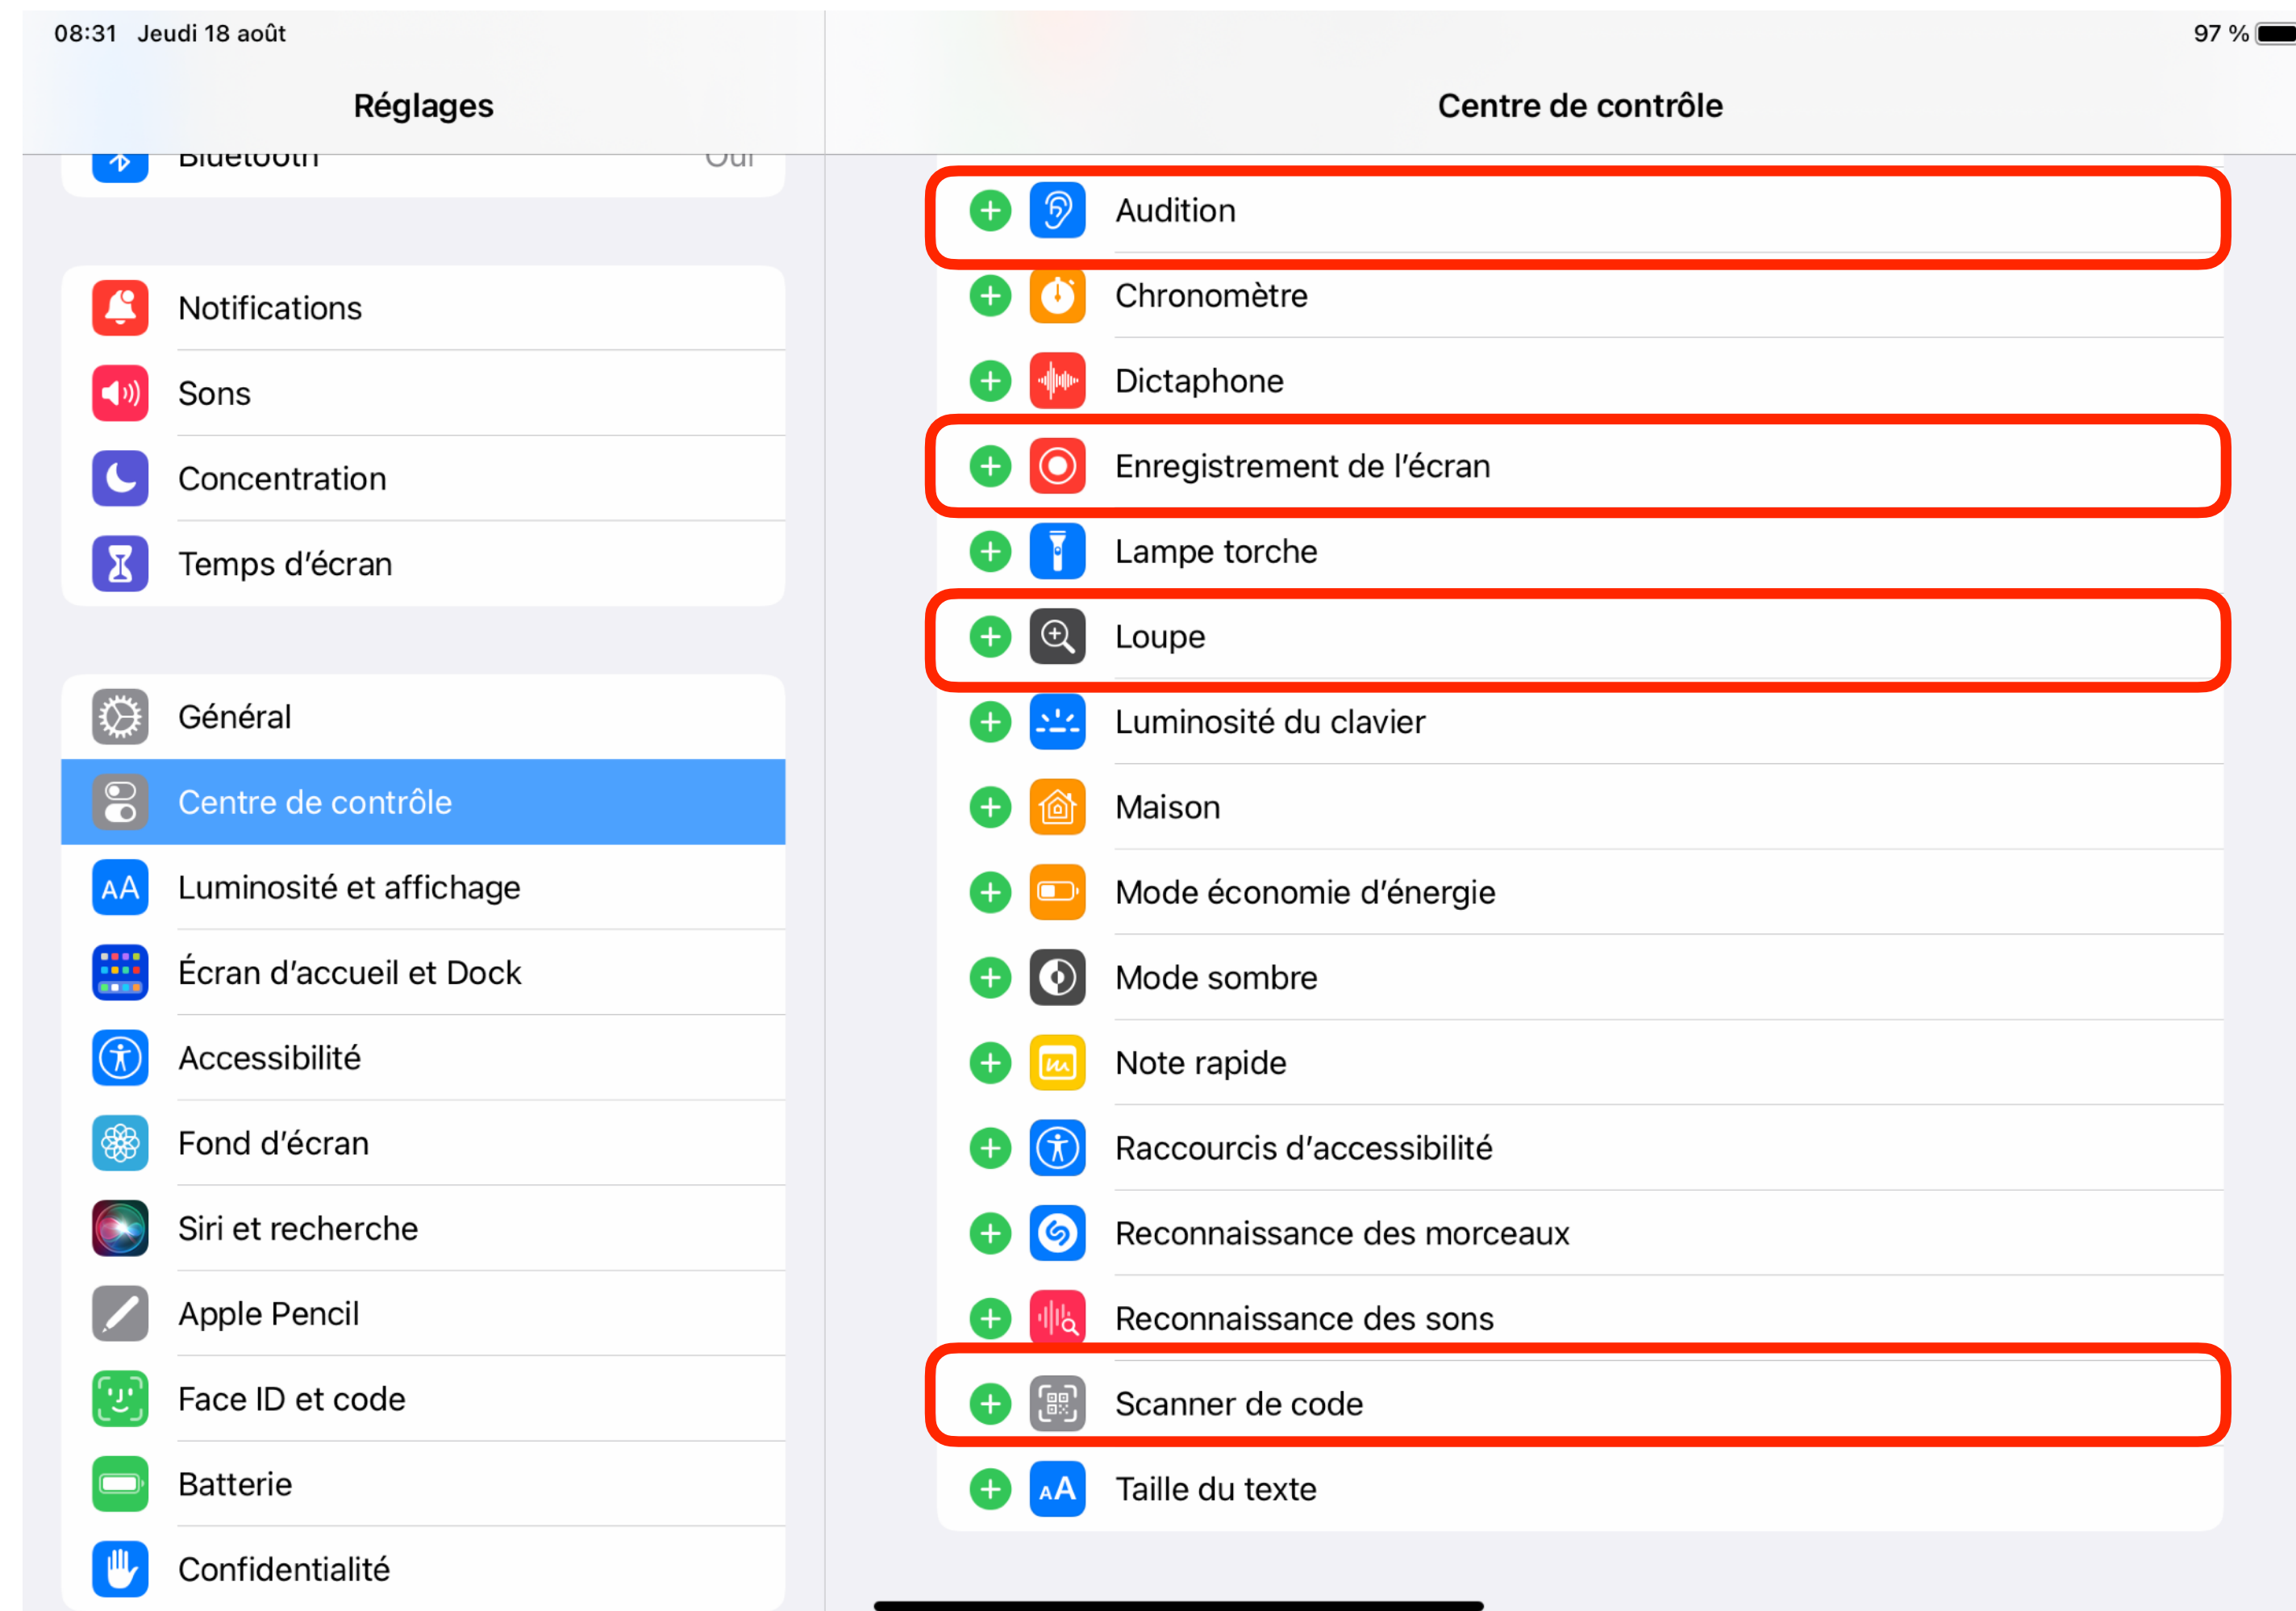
08:31 Jeudi 18 août

97 %

Réglages

Bluetooth Oui

Notifications

Sons

Concentration

Temps d'écran

Général

Centre de contrôle

Luminosité et affichage

Écran d'accueil et Dock

Accessibilité

Fond d'écran

Siri et recherche

Apple Pencil

Face ID et code

Batterie

Confidentialité

Centre de contrôle

Audition

Chronomètre

Dictaphone

Enregistrement de l'écran

Lampe torche

Loupe

Luminosité du clavier

Maison

Mode économie d'énergie

Mode sombre

Note rapide

Raccourcis d'accessibilité

Reconnaissance des morceaux

Reconnaissance des sons

Scanner de code

Taille du texte